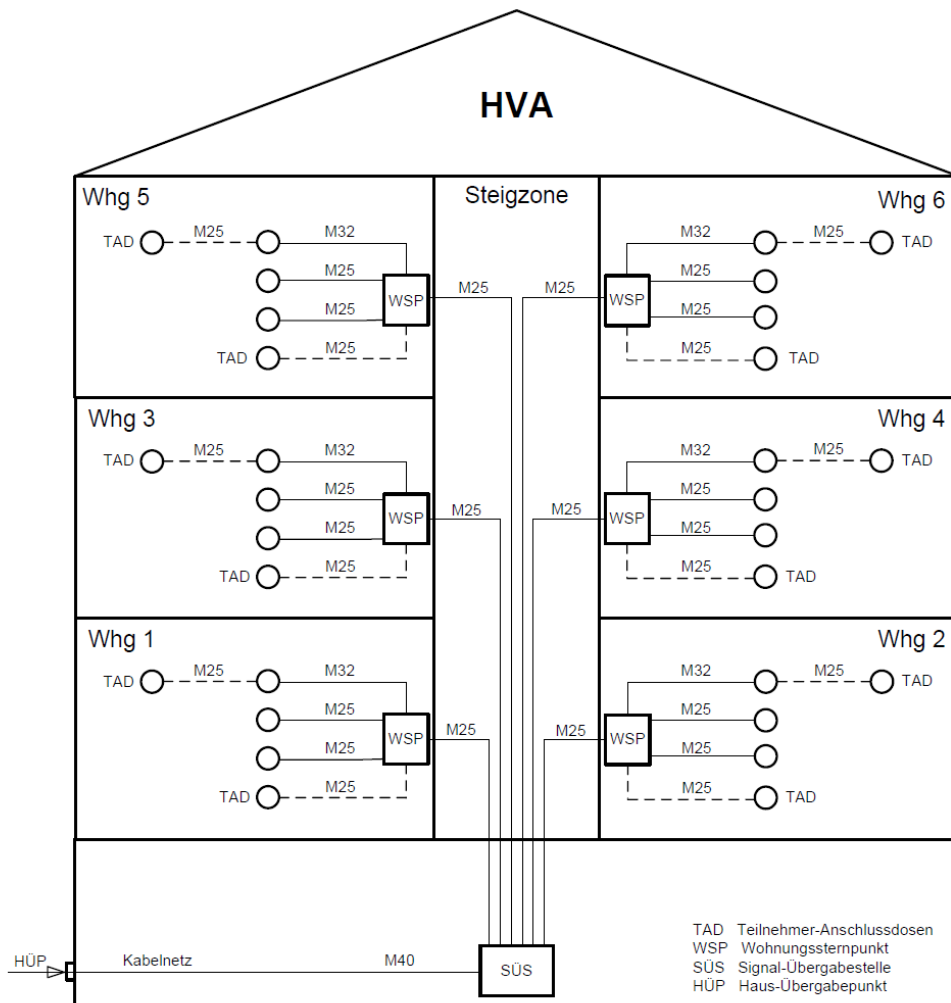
HVA

Whg 5

Steigzone

Whg 6

TAD M25 M32 M25 WSP M25 M25 TAD M25

M25 WSP M32 M25 TAD M25 M25 M25 TAD

Whg 3

Whg 4

TAD M25 M32 M25 WSP M25 M25 TAD M25

M25 WSP M32 M25 TAD M25 M25 M25 TAD

Whg 1

Whg 2

TAD M25 M32 M25 WSP M25 M25 TAD M25

M25 WSP M32 M25 TAD M25 M25 M25 TAD

HÜP Kabelnetz M40 SÜS

TAD Teilnehmer-Anschlussdosen
WSP Wohnungssternpunkt
SÜS Signal-Übergabestelle
HÜP Haus-Übergabepunkt